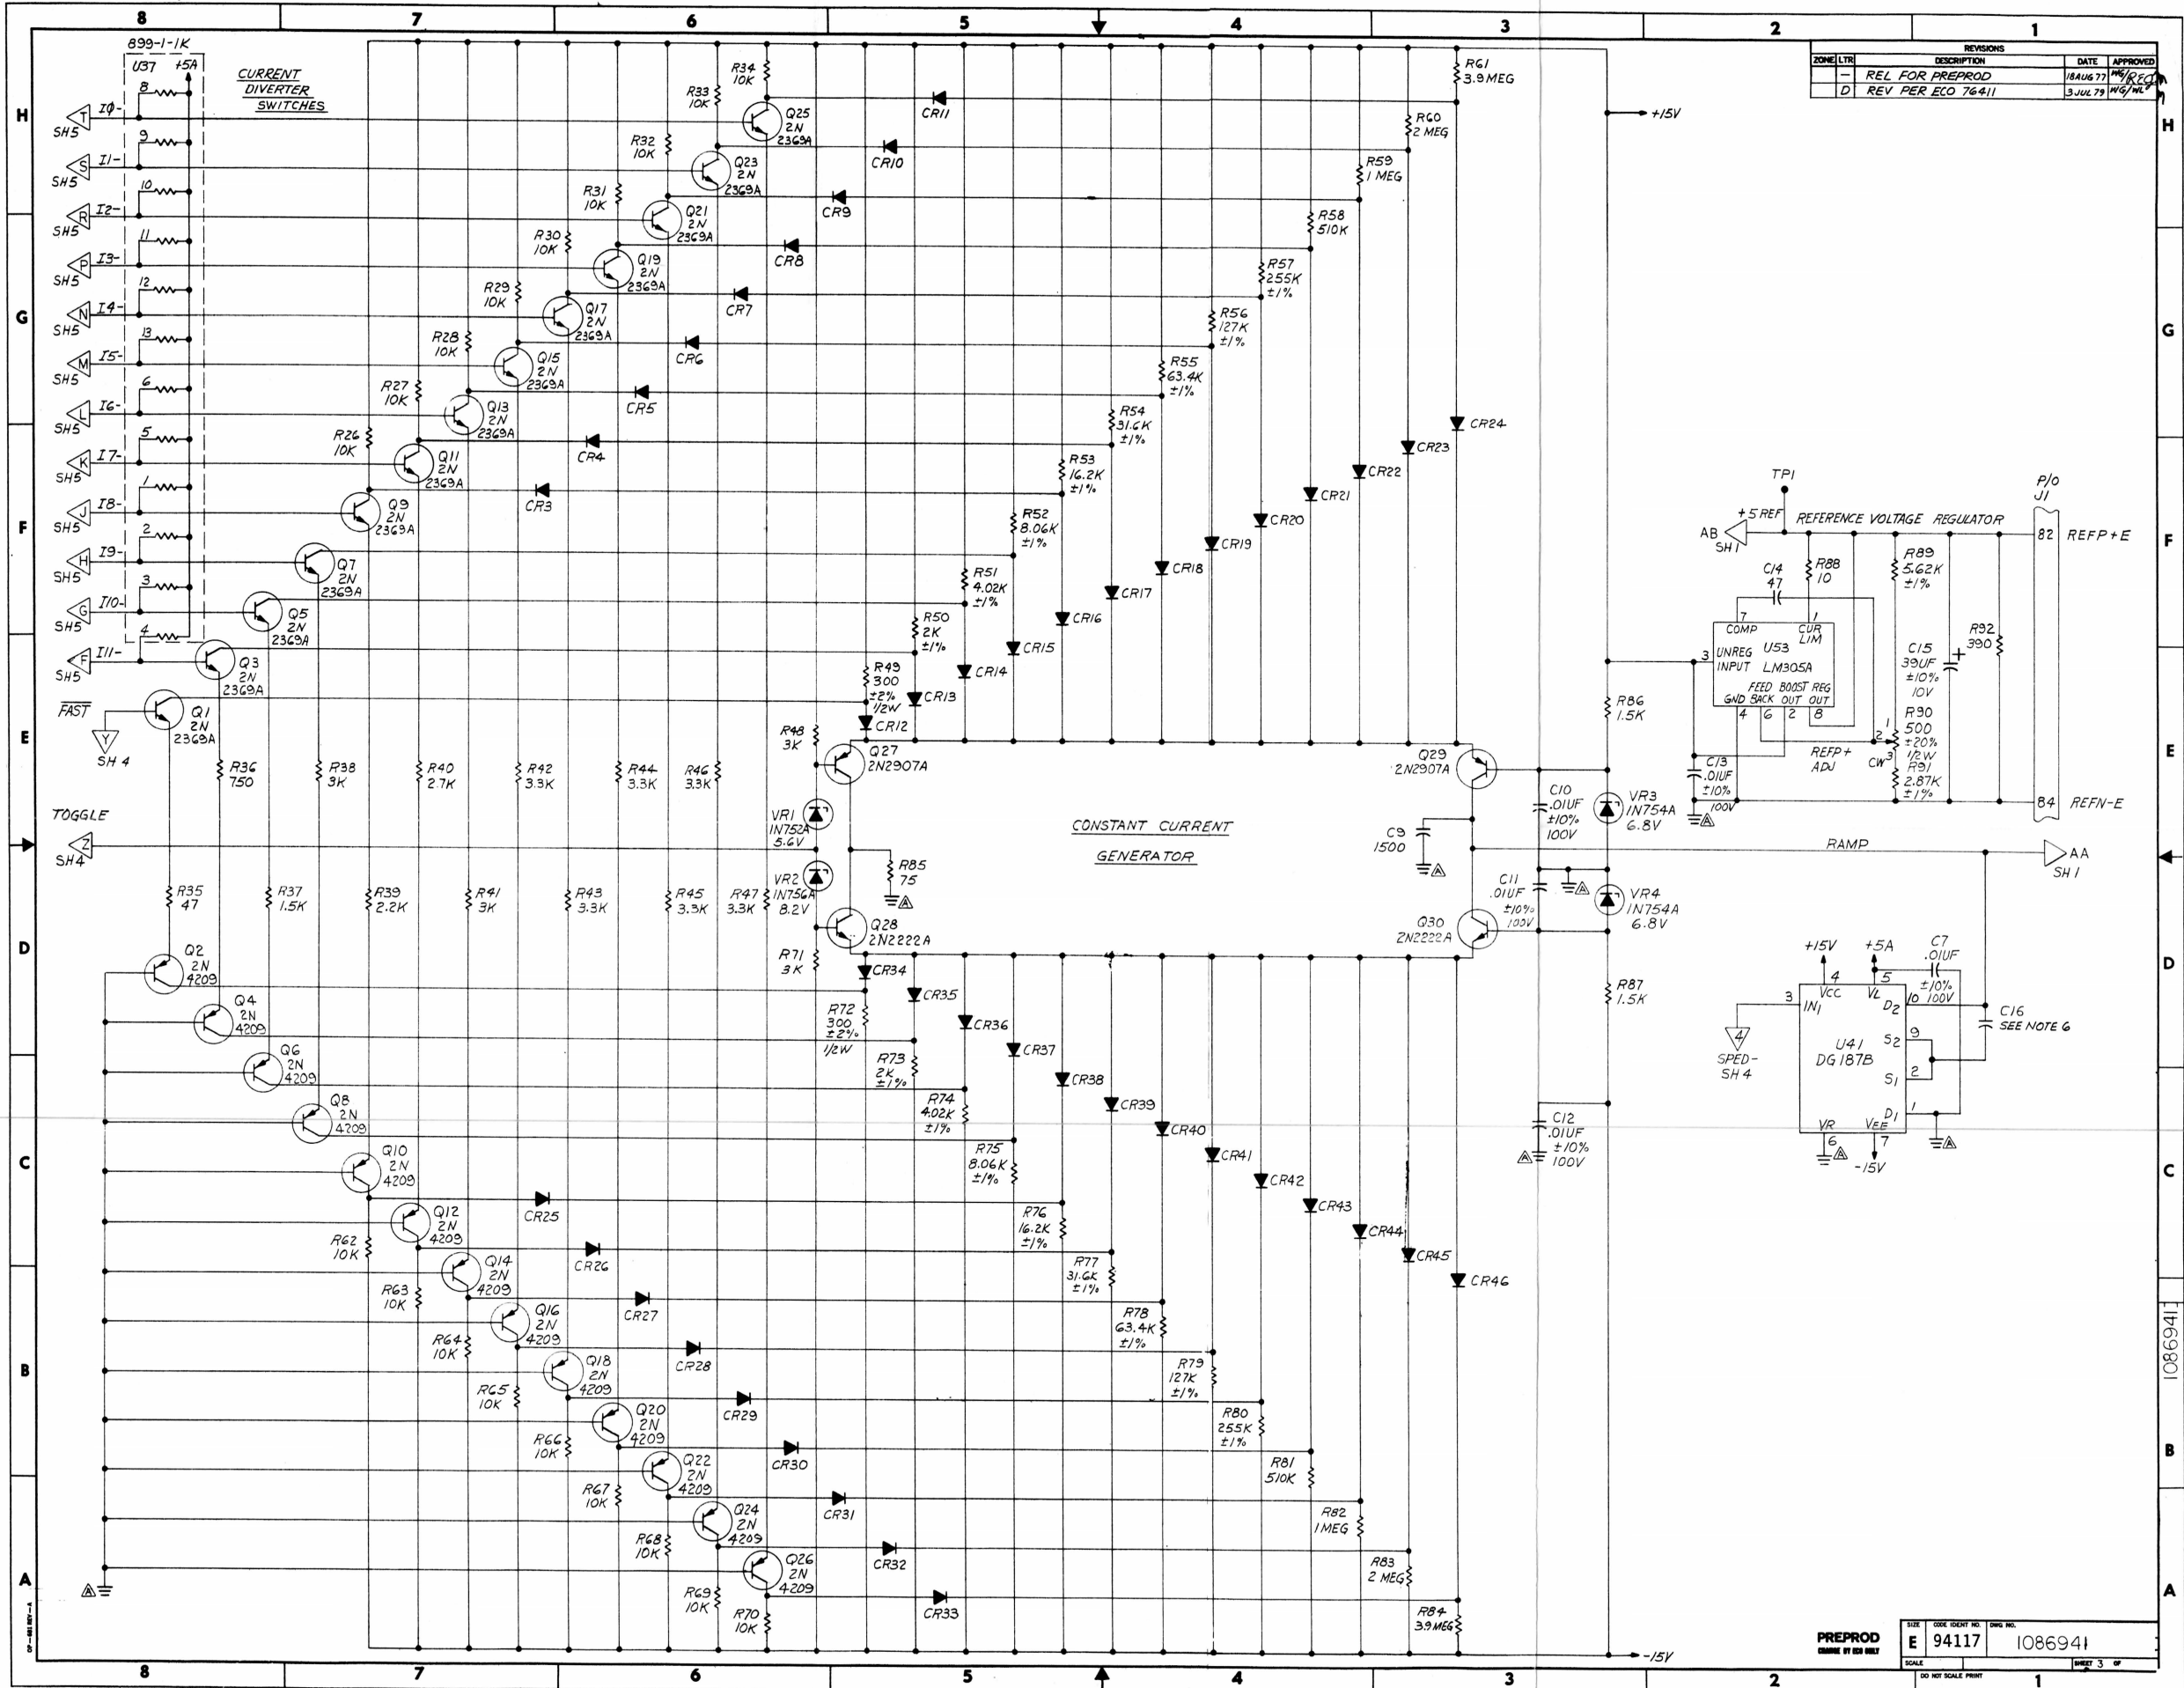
8 7 6 5 4 3 2 1

| REVISIONS | | | | |
|---|---|---|---|---|
| ZONE | LTR | DESCRIPTION | DATE | APPROVED |
| | — | REL FOR PREPROD | 18AUG77 | |
| | D | REV PER ECO 76411 | 3JUL79 | |

899-1-1K
U37 +5A
CURRENT DIVERTER SWITCHES

I0 T SH5
I1 S SH5
I2 R SH5
I3 P SH5
I4 N SH5
I5 M SH5
I6 L SH5
I7 K SH5
I8 J SH5
I9 H SH5
I10 G SH5
I11 F SH5
FAST Y SH 4
TOGGLE Z SH4

8 9 10 11 12 13 6 5 1 2 3 4

R34 10K Q25 2N 2369A
R33 10K Q23 2N 2369A
R32 10K Q21 2N 2369A
R31 10K Q19 2N 2369A
R30 10K Q17 2N 2369A
R29 10K Q15 2N 2369A
R28 10K Q13 2N 2369A
R27 10K Q11 2N 2369A
R26 10K Q9 2N 2369A
Q7 2N 2369A
Q5 2N 2369A
Q3 2N 2369A
Q1 2N 2369A

CR11 CR10 CR9 CR8 CR7 CR6 CR5 CR4 CR3

R61 3.9MEG
R60 2 MEG
R59 1 MEG
R58 510K
R57 255K ±1%
R56 127K ±1%
R55 63.4K ±1%
R54 31.6K ±1%
R53 16.2K ±1%
R52 8.06K ±1%
R51 4.02K ±1%
R50 2K ±1%
R49 300 ±2% 1/2W

CR24 CR23 CR22 CR21 CR20 CR19 CR18 CR17 CR16 CR15 CR14 CR13 CR12

+15V

R36 750 R38 3K R40 2.7K R42 3.3K R44 3.3K R46 3.3K
R48 3K
Q27 2N2907A
VR1 IN752A 5.6V
VR2 IN756A 8.2V
R85 75
Q28 2N2222A
R71 3K

CONSTANT CURRENT GENERATOR

Q29 2N2907A
C9 1500
Q30 2N2222A
C10 .01UF ±10% 100V
C11 .01UF ±10% 100V
VR3 IN754A 6.8V
VR4 IN754A 6.8V
R86 1.5K
R87 1.5K
C12 .01UF ±10% 100V

R35 47 R37 1.5K R39 2.2K R41 3K R43 3.3K R45 3.3K R47 3.3K

Q2 2N 4209
Q4 2N 4209
Q6 2N 4209
Q8 2N 4209
Q10 2N 4209
Q12 2N 4209
Q14 2N 4209
Q16 2N 4209
Q18 2N 4209
Q20 2N 4209
Q22 2N 4209
Q24 2N 4209
Q26 2N 4209

R62 10K R63 10K R64 10K R65 10K R66 10K R67 10K R68 10K R69 10K R70 10K

CR25 CR26 CR27 CR28 CR29 CR30 CR31 CR32 CR33

CR34 CR35 CR36 CR37 CR38 CR39 CR40 CR41 CR42 CR43 CR44 CR45 CR46

R72 300 ±2% 1/2W
R73 2K ±1%
R74 4.02K ±1%
R75 8.06K ±1%
R76 16.2K ±1%
R77 31.6K ±1%
R78 63.4K ±1%
R79 127K ±1%
R80 255K ±1%
R81 510K
R82 1MEG
R83 2 MEG
R84 3.9MEG

-15V

TP1
+5 REF
AB SH 1
REFERENCE VOLTAGE REGULATOR
C14 47
R88 10
7 COMP 1 CUR LIM
3 UNREG INPUT U53 LM305A
FEED BACK BOOST OUT REG OUT GND
4 6 2 8
C13 .01UF ±10% 100V
REFP+ ADJ
CW
R89 5.62K ±1%
C15 39UF ±10% 10V
R90 500 ±20% 1/2W
R91 2.87K ±1%
R92 390
P/O J1
82 REFP+E
84 REFN-E
RAMP
AA SH 1

+15V +5A
C7 .01UF ±10% 100V
4 5
3 IN1 VCC VL D2 10
U41 DG187B
S2 9
S1 2
D1 1
VR VEE
6 7
-15V
4 SPED- SH 4
C16 SEE NOTE 6

H G F E D C B A

1086941

PREPROD
CHANGE BY ECO ONLY
SIZE E CODE IDENT NO. 94117 DWG NO. 1086941
SCALE SHEET 3 OF
DO NOT SCALE PRINT